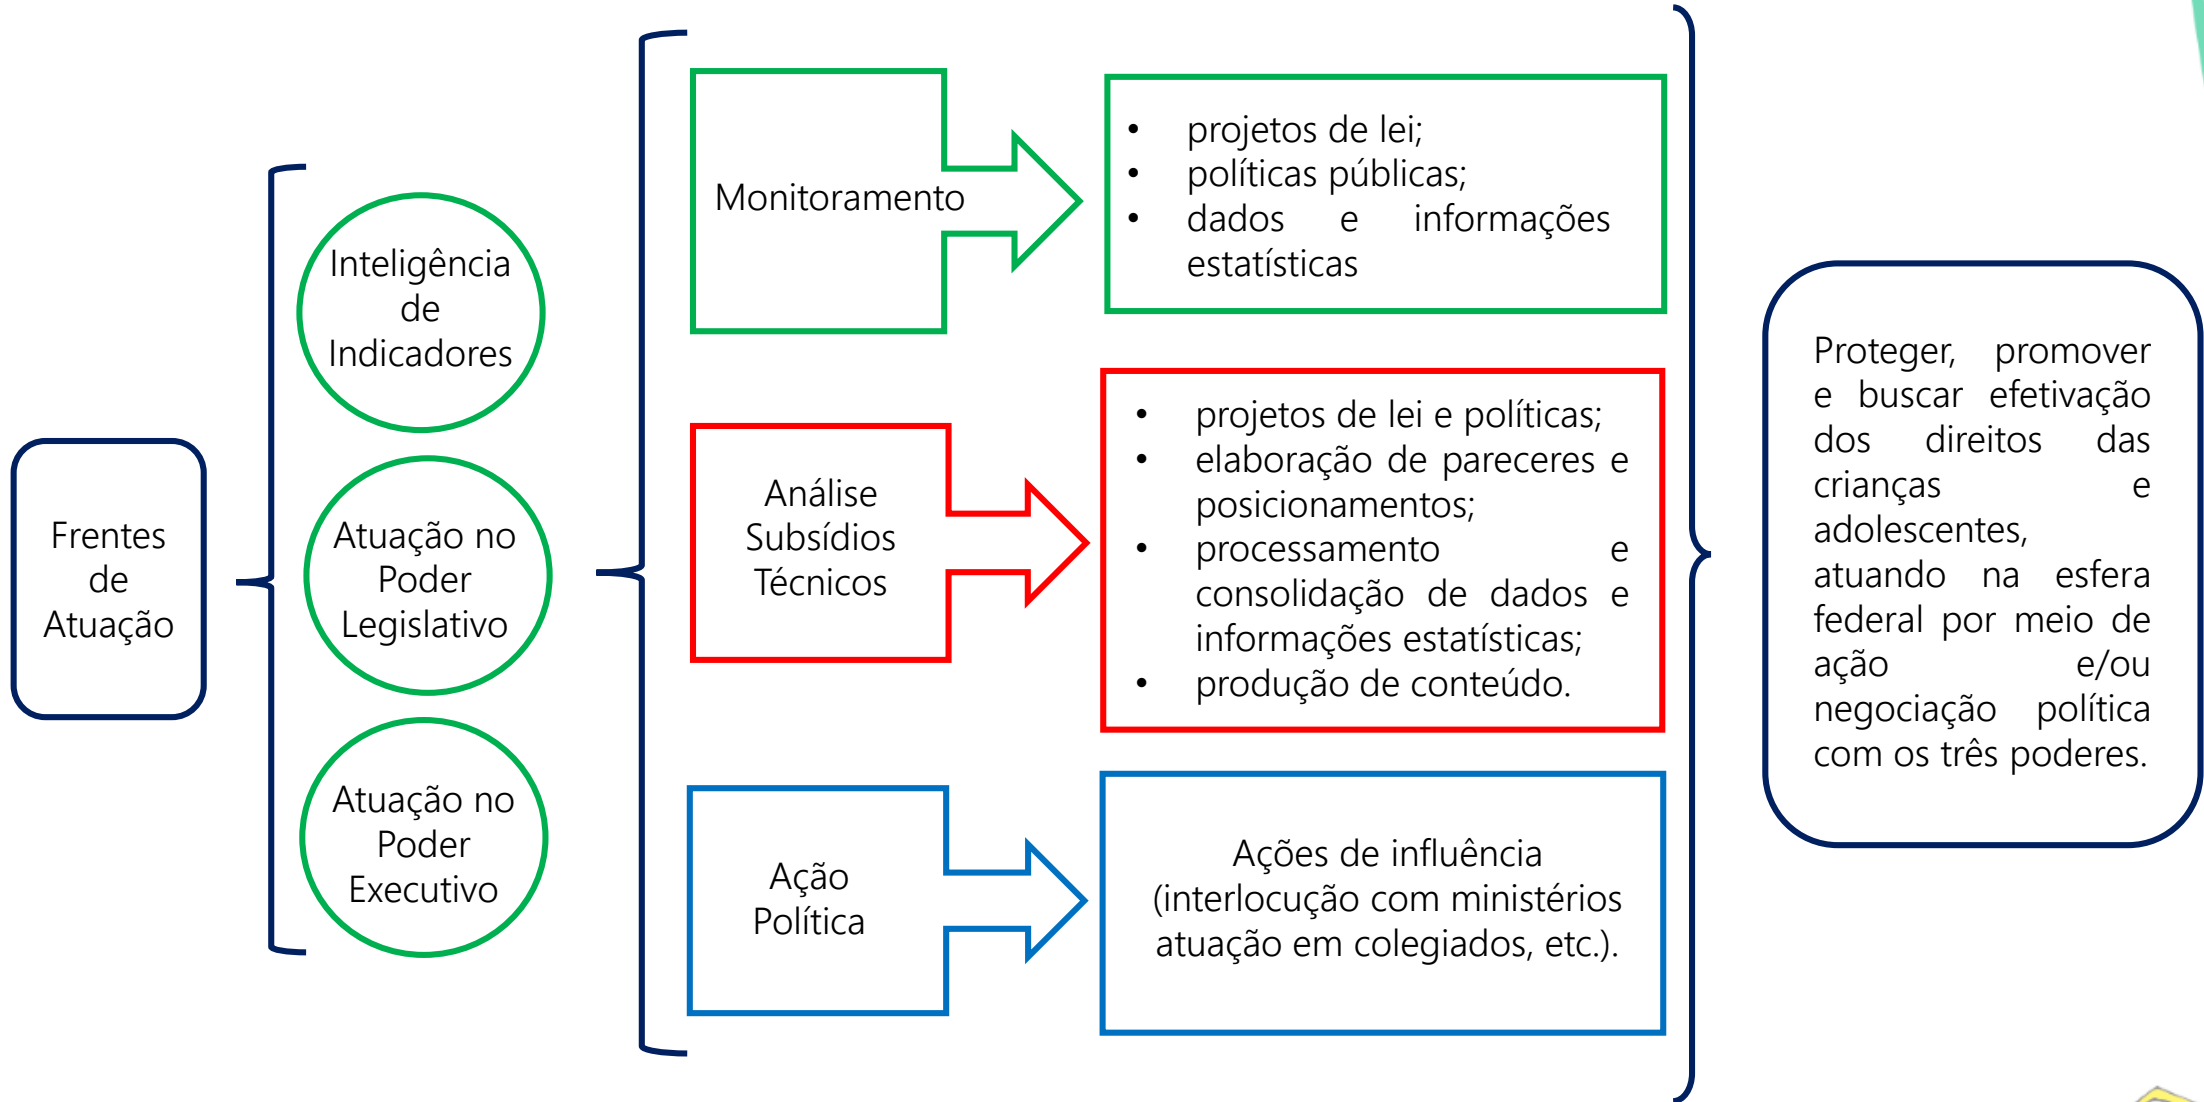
Frentes de Atuação

Inteligência de Indicadores

Atuação no Poder Legislativo

Atuação no Poder Executivo

Monitoramento

- projetos de lei;
- políticas públicas;
- dados e informações estatísticas

Análise Subsídios Técnicos

- projetos de lei e políticas;
- elaboração de pareceres e posicionamentos;
- processamento e consolidação de dados e informações estatísticas;
- produção de conteúdo.

Ação Política

Ações de influência (interlocução com ministérios atuação em colegiados, etc.).

Proteger, promover e buscar efetivação dos direitos das crianças e adolescentes, atuando na esfera federal por meio de ação e/ou negociação política com os três poderes.